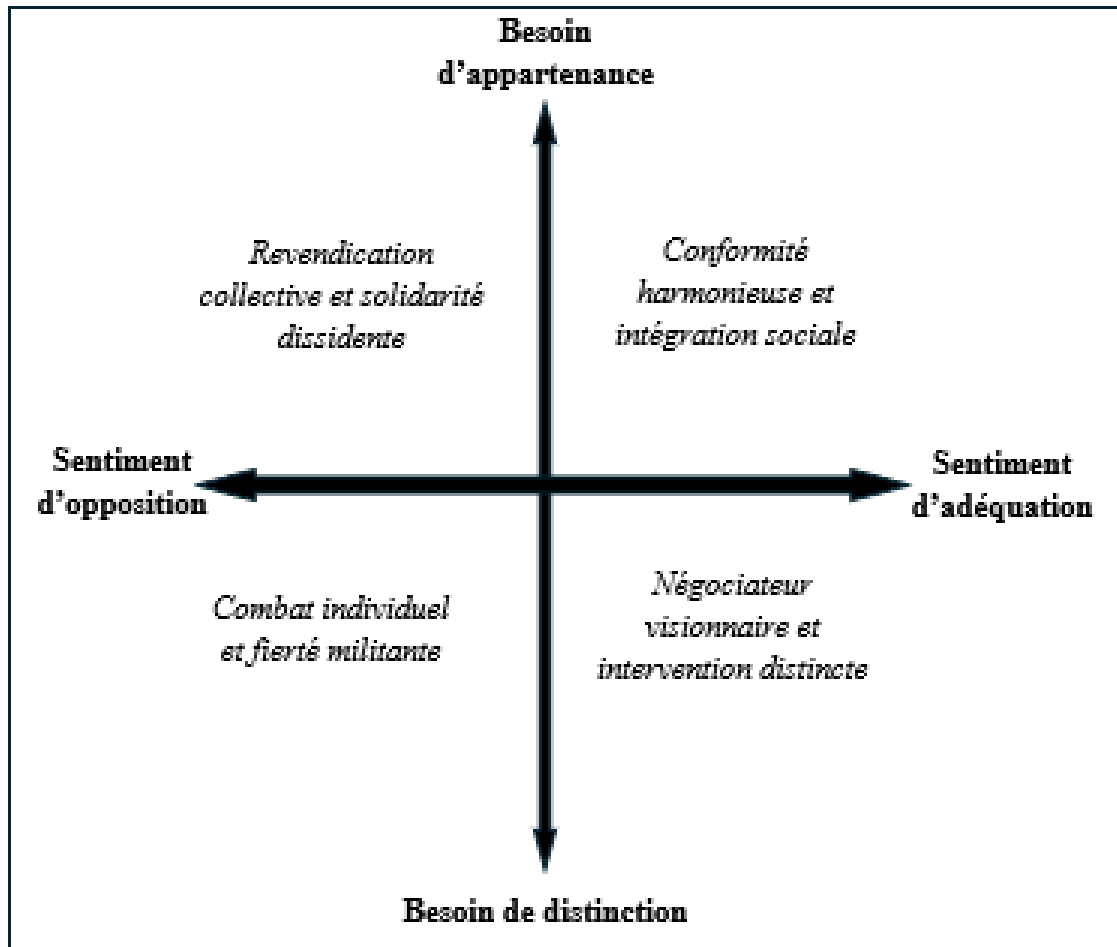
Besoin d'appartenance

Revendication collective et solidarité dissidente

Conformité harmonieuse et intégration sociale

Sentiment d'opposition

Sentiment d'adéquation

Combat individuel et fierté militante

Négociateur visionnaire et intervention distincte

Besoin de distinction